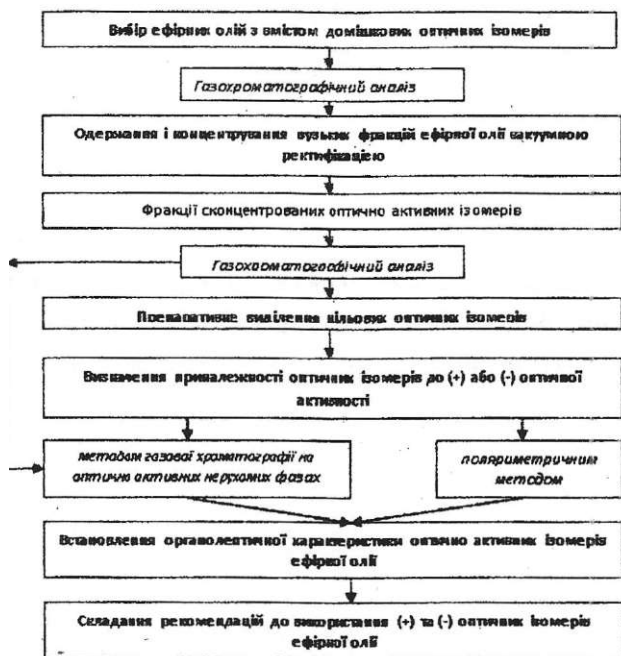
Вибір ефірних олій з вмістом домішкових оптичних ізомерів

Газохроматографічний аналіз

Одержання і концентрування вузьких фракцій ефірної олії вакуумною ректифікацією

Фракції сконцентрованих оптично активних ізомерів

Газохроматографічний аналіз

Препаративне виділення цільових оптичних ізомерів

Визначення приналежності оптичних ізомерів до (+) або (-) оптичної активності

методом газової хроматографії на оптично активних нерухомих фазах

поляриметричним методом

Встановлення органолептичної характеристики оптично активних ізомерів ефірної олії

Складання рекомендацій до використання (+) та (-) оптичних ізомерів ефірної олії